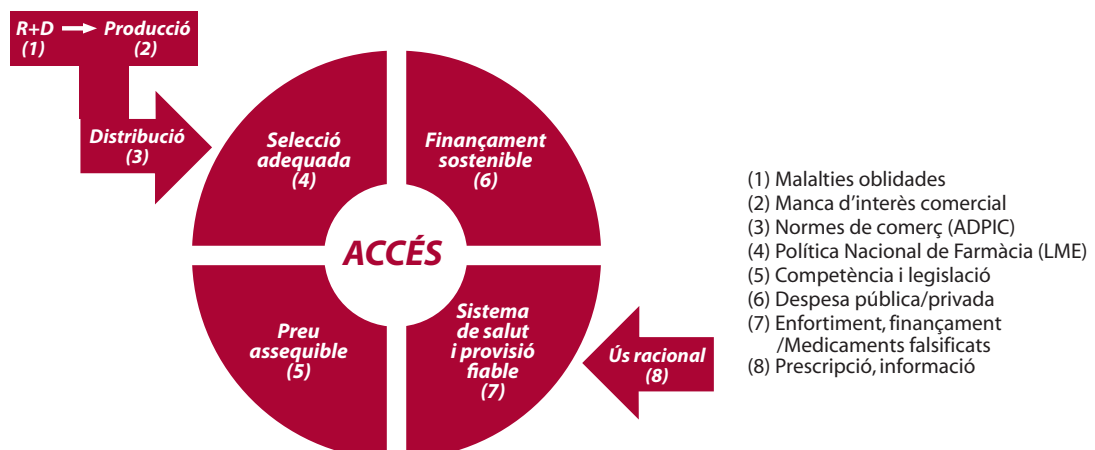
R+D (1) → Producció (2)

Distribució (3)

Selecció adequada (4)

Finançament sostenible (6)

ACCÉS

Preu assequible (5)

Sistema de salut i provisió fiable (7)

Ús racional (8)

(1) Malalties oblidades
(2) Manca d'interès comercial
(3) Normes de comerç (ADPIC)
(4) Política Nacional de Farmàcia (LME)
(5) Competència i legislació
(6) Despesa pública/privada
(7) Enfortiment, finançament /Medicaments falsificats
(8) Prescripció, informació